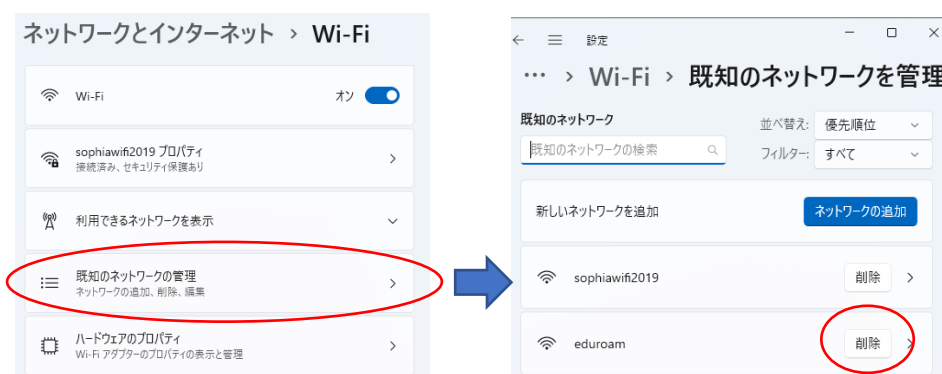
ネットワークとインターネット > Wi-Fi

Wi-Fi

オン

sophiawifi2019 プロパティ
接続済み、セキュリティ保護あり

利用できるネットワークを表示

既知のネットワークの管理
ネットワークの追加、削除、編集

ハードウェアのプロパティ
Wi-Fi アダプターのプロパティの表示と管理

設定

••• > Wi-Fi > 既知のネットワークを管理

既知のネットワーク

既知のネットワークの検索

並べ替え: 優先順位

フィルター: すべて

新しいネットワークを追加

ネットワークの追加

sophiawifi2019

削除

eduroam

削除